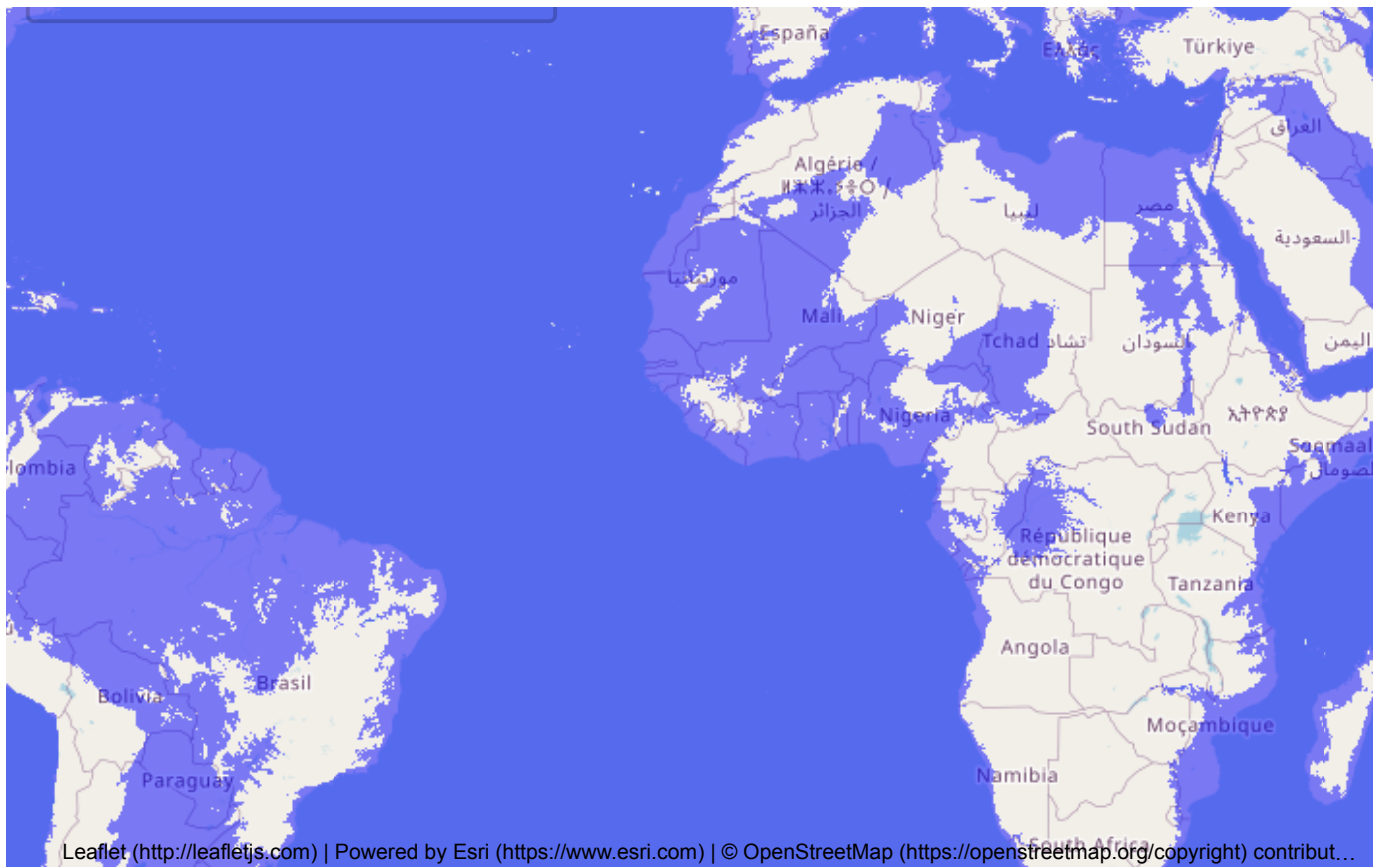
España
Ελλάς
Türkiye
العراق
Algérie / ⵍⵣⵣⴰⵢⴻⵔ / الجزائر
ليبيا
مصر
السعودية
موريتانيا
Mali
Niger
Tchad تشاد
السودان
اليمن
Nigeria
South Sudan
ኢትዮጵያ
Soomaaliya الصومال
olombia
République démocratique du Congo
Kenya
Tanzania
Angola
Bolivia
Brasil
Moçambique
Paraguay
Namibia
South Africa
Leaflet (http://leafletjs.com) | Powered by Esri (https://www.esri.com) | © OpenStreetMap (https://openstreetmap.org/copyright) contribut…